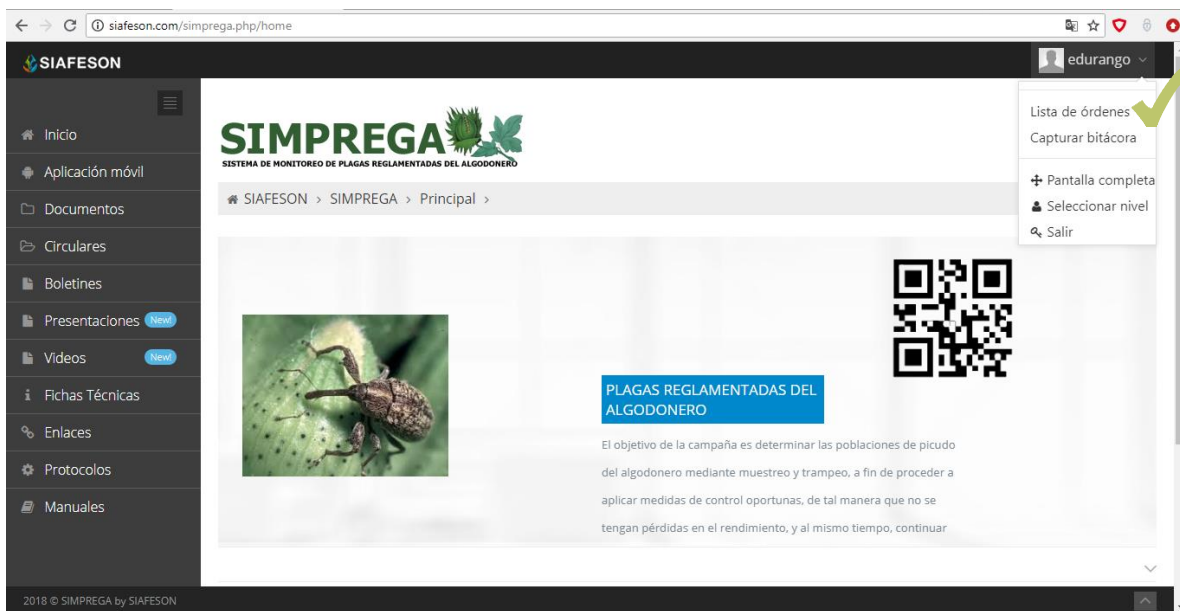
siafeson.com/simprega.php/home

SIAFESON

edurango

Inicio
Aplicación móvil
Documentos
Circulares
Boletines
Presentaciones New!
Videos New!
Fichas Técnicas
Enlaces
Protocolos
Manuales

SIMPREGA
SISTEMA DE MONITOREO DE PLAGAS REGLAMENTADAS DEL ALGODONERO

SIAFESON > SIMPREGA > Principal >

Lista de órdenes
Capturar bitácora
Pantalla completa
Seleccionar nivel
Salir

PLAGAS REGLAMENTADAS DEL ALGODONERO

El objetivo de la campaña es determinar las poblaciones de picudo del algodonero mediante muestreo y trampeo, a fin de proceder a aplicar medidas de control oportunas, de tal manera que no se tengan pérdidas en el rendimiento, y al mismo tiempo, continuar

2018 © SIMPREGA by SIAFESON